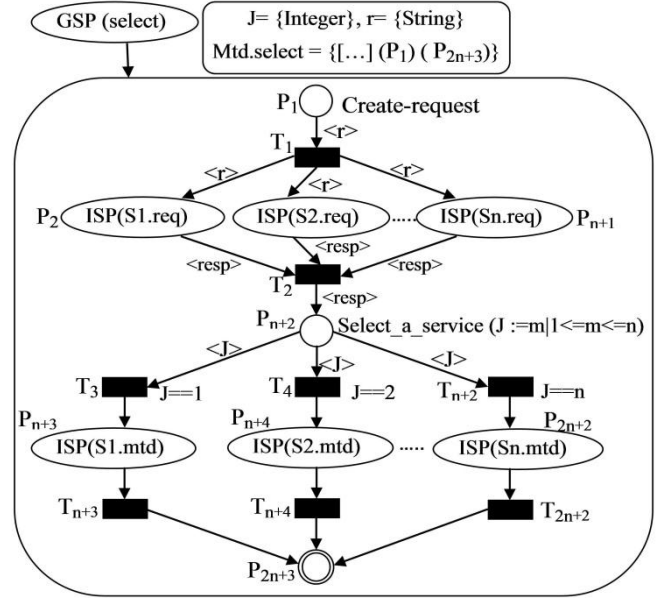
GSP (select)

J= {Integer}, r= {String}
Mtd.select = {[…] ($P_1$) ( $P_{2n+3}$)}

$P_1$ Create-request

<r>

$T_1$

<r> <r> <r>

$P_2$ ISP(S1.req) ISP(S2.req) ..... ISP(Sn.req) $P_{n+1}$

<resp> <resp> <resp>

$T_2$

<resp>

$P_{n+2}$ Select_a_service (J :=m|1<=m<=n)

<J> <J> <J>

$T_3$ J==1 $T_4$ J==2 $T_{n+2}$ J==n

$P_{n+3}$ $P_{n+4}$ $P_{2n+2}$

ISP(S1.mtd) ISP(S2.mtd) ..... ISP(Sn.mtd)

$T_{n+3}$ $T_{n+4}$ $T_{2n+2}$

$P_{2n+3}$